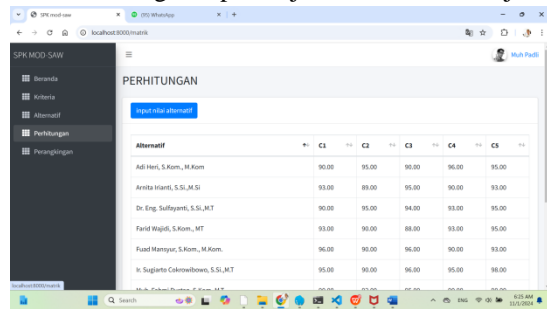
SPK mod-saw
(99) WhatsApp
localhost:8000/matrik

SPK MOD-SAW
Muh Padli

Beranda
Kriteria
Alternatif
Perhitungan
Perangkingan

PERHITUNGAN

input nilai alternatif

| Alternatif | C1 | C2 | C3 | C4 | C5 |
|---|---|---|---|---|---|
| Adi Heri, S.Kom., M.Kom | 90.00 | 95.00 | 90.00 | 96.00 | 95.00 |
| Arnita Irianti, S.Si.,M.Si | 93.00 | 89.00 | 95.00 | 90.00 | 93.00 |
| Dr. Eng. Sulfayanti, S.Si.,M.T | 90.00 | 95.00 | 94.00 | 93.00 | 95.00 |
| Farid Wajidi, S.Kom., MT | 93.00 | 90.00 | 88.00 | 93.00 | 95.00 |
| Fuad Mansyur, S.Kom., M.Kom. | 96.00 | 90.00 | 96.00 | 90.00 | 93.00 |
| Ir. Sugiarto Cokrowibowo, S.Si.,M.T | 95.00 | 90.00 | 96.00 | 95.00 | 98.00 |
| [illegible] | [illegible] | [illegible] | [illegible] | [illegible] | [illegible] |

localhost:8000/matrik
Search
ENG
6:25 AM
11/1/2024